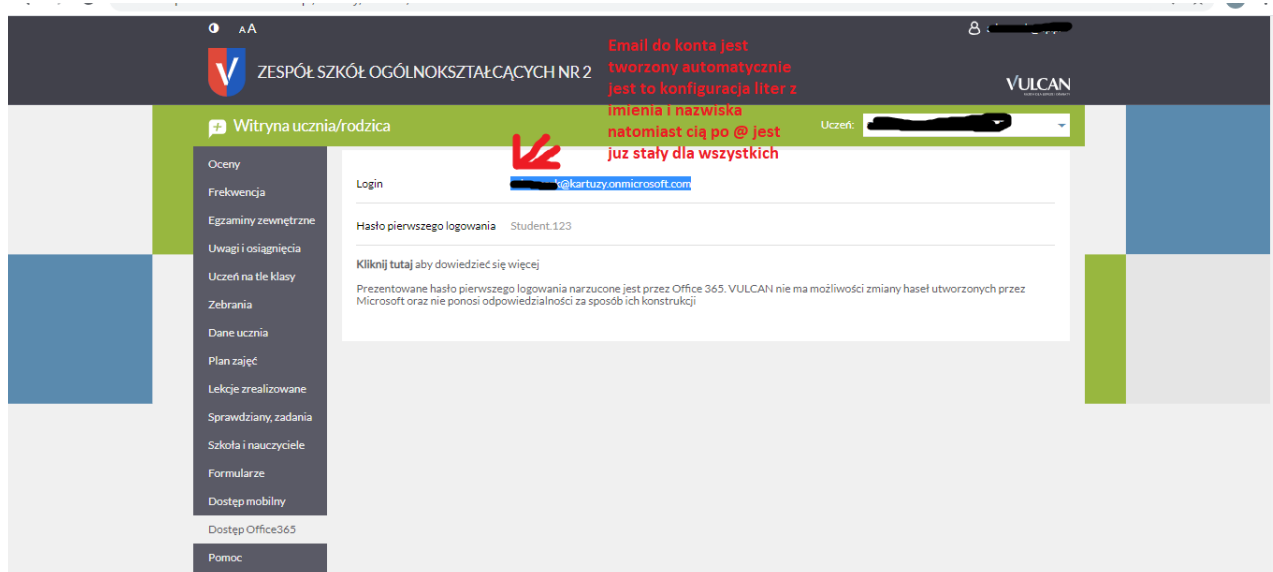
A A

ZESPÓŁ SZKÓŁ OGÓLNOKSZTAŁCĄCYCH NR 2

Email do konta jest tworzony automatycznie jest to konfiguracja liter z imienia i nazwiska natomiast cią po @ jest juz stały dla wszystkich

VULCAN

Witryna ucznia/rodzica

Uczeń: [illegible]

Oceny
Frekwencja
Egzaminy zewnętrzne
Uwagi i osiągnięcia
Uczeń na tle klasy
Zebrania
Dane ucznia
Plan zajęć
Lekcje zrealizowane
Sprawdziany, zadania
Szkoła i nauczyciele
Formularze
Dostęp mobilny
Dostęp Office365
Pomoc

Login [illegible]k@kartuzy.onmicrosoft.com

Hasło pierwszego logowania Student.123

Kliknij tutaj aby dowiedzieć się więcej

Prezentowane hasło pierwszego logowania narzucone jest przez Office 365. VULCAN nie ma możliwości zmiany haseł utworzonych przez Microsoft oraz nie ponosi odpowiedzialności za sposób ich konstrukcji